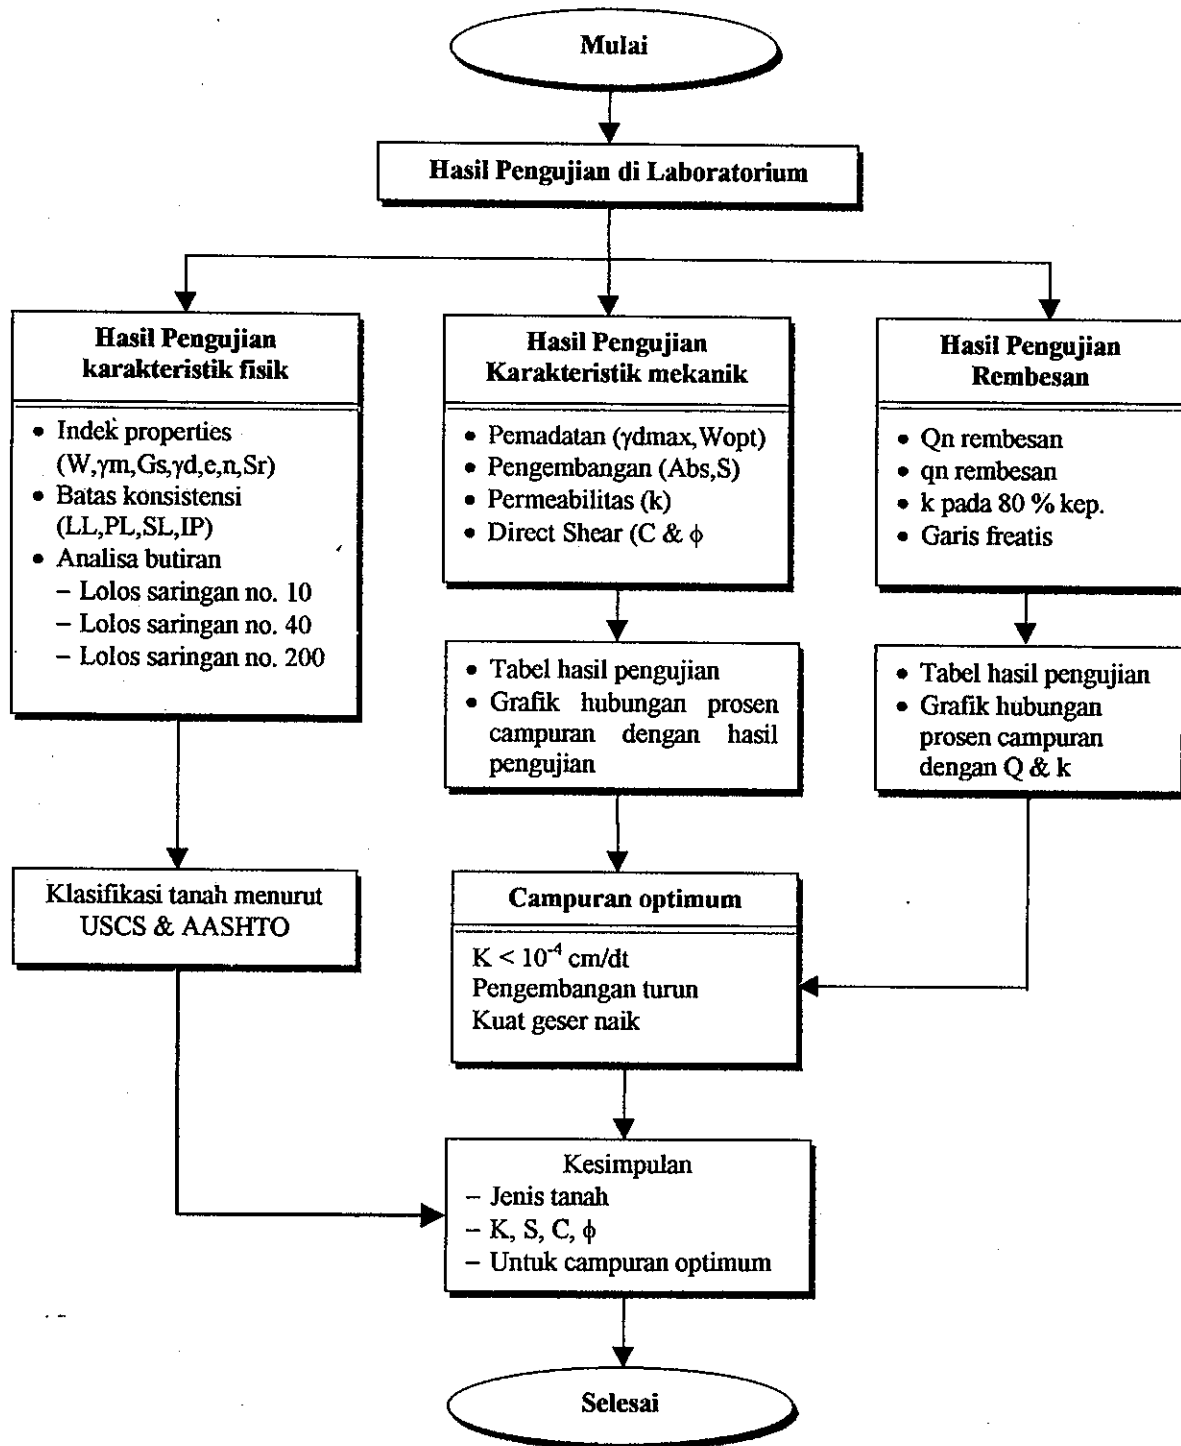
Mulai

Hasil Pengujian di Laboratorium

Hasil Pengujian karakteristik fisik

- Indek properties ($W, \gamma m, Gs, \gamma d, e, n, Sr$)
- Batas konsistensi (LL,PL,SL,IP)
- Analisa butiran
  - Lolos saringan no. 10
  - Lolos saringan no. 40
  - Lolos saringan no. 200

Hasil Pengujian Karakteristik mekanik

- Pemadatan ($\gamma dmax$, Wopt)
- Pengembangan (Abs,S)
- Permeabilitas (k)
- Direct Shear (C & $\phi$

Hasil Pengujian Rembesan

- Qn rembesan
- qn rembesan
- k pada 80 % kep.
- Garis freatis

- Tabel hasil pengujian
- Grafik hubungan prosen campuran dengan hasil pengujian

- Tabel hasil pengujian
- Grafik hubungan prosen campuran dengan Q & k

Klasifikasi tanah menurut USCS & AASHTO

Campuran optimum

$K < 10^{-4}$ cm/dt
Pengembangan turun
Kuat geser naik

Kesimpulan
- Jenis tanah
- K, S, C, $\phi$
- Untuk campuran optimum

Selesai